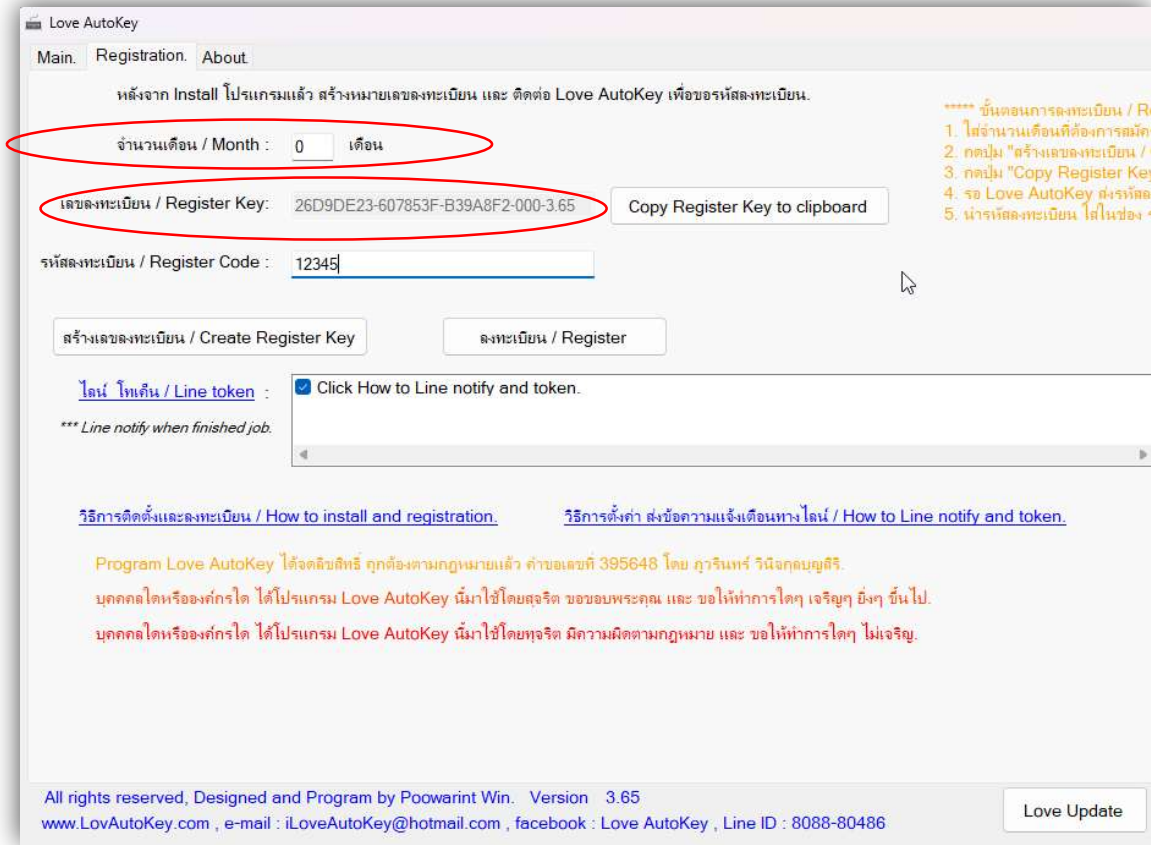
Love AutoKey

Main. Registration. About.

หลังจาก Install โปรแกรมแล้ว สร้างหมายเลขลงทะเบียน และ ติดต่อ Love AutoKey เพื่อขอรหัสลงทะเบียน.

จำนวนเดือน / Month : 0 เดือน

เลขลงทะเบียน / Register Key: 26D9DE23-607853F-B39A8F2-000-3.65

Copy Register Key to clipboard

รหัสลงทะเบียน / Register Code : 12345

สร้างเลขลงทะเบียน / Create Register Key

ลงทะเบียน / Register

***** ขั้นตอนการลงทะเบียน / R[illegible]
1. ใส่จำนวนเดือนที่ต้องการสมัค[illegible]
2. กดปุ่ม "สร้างเลขลงทะเบียน / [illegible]
3. กดปุ่ม "Copy Register Ke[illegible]
4. รอ Love AutoKey ส่งรหัสล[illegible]
5. นำรหัสลงทะเบียน ใส่ในช่อง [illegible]

ไลน์ โทเค็น / Line token :

*** Line notify when finished job.

Click How to Line notify and token.

วิธีการติดตั้งและลงทะเบียน / How to install and registration.

วิธีการตั้งค่า ส่งข้อความแจ้งเตือนทางไลน์ / How to Line notify and token.

Program Love AutoKey ได้จดลิขสิทธิ์ ถูกต้องตามกฎหมายแล้ว คำขอเลขที่ 395648 โดย ภูวรินทร์ วินิจกุลบุญสิริ.

บุคคลใดหรือองค์กรใด ได้โปรแกรม Love AutoKey นี้มาใช้โดยสุจริต ขอขอบพระคุณ และ ขอให้ทำการใดๆ เจริญๆ ยิ่งๆ ขึ้นไป.

บุคคลใดหรือองค์กรใด ได้โปรแกรม Love AutoKey นี้มาใช้โดยทุจริต มีความผิดตามกฎหมาย และ ขอให้ทำการใดๆ ไม่เจริญ.

All rights reserved, Designed and Program by Poowarint Win. Version 3.65
www.LovAutoKey.com , e-mail : iLoveAutoKey@hotmail.com , facebook : Love AutoKey , Line ID : 8088-80486

Love Update